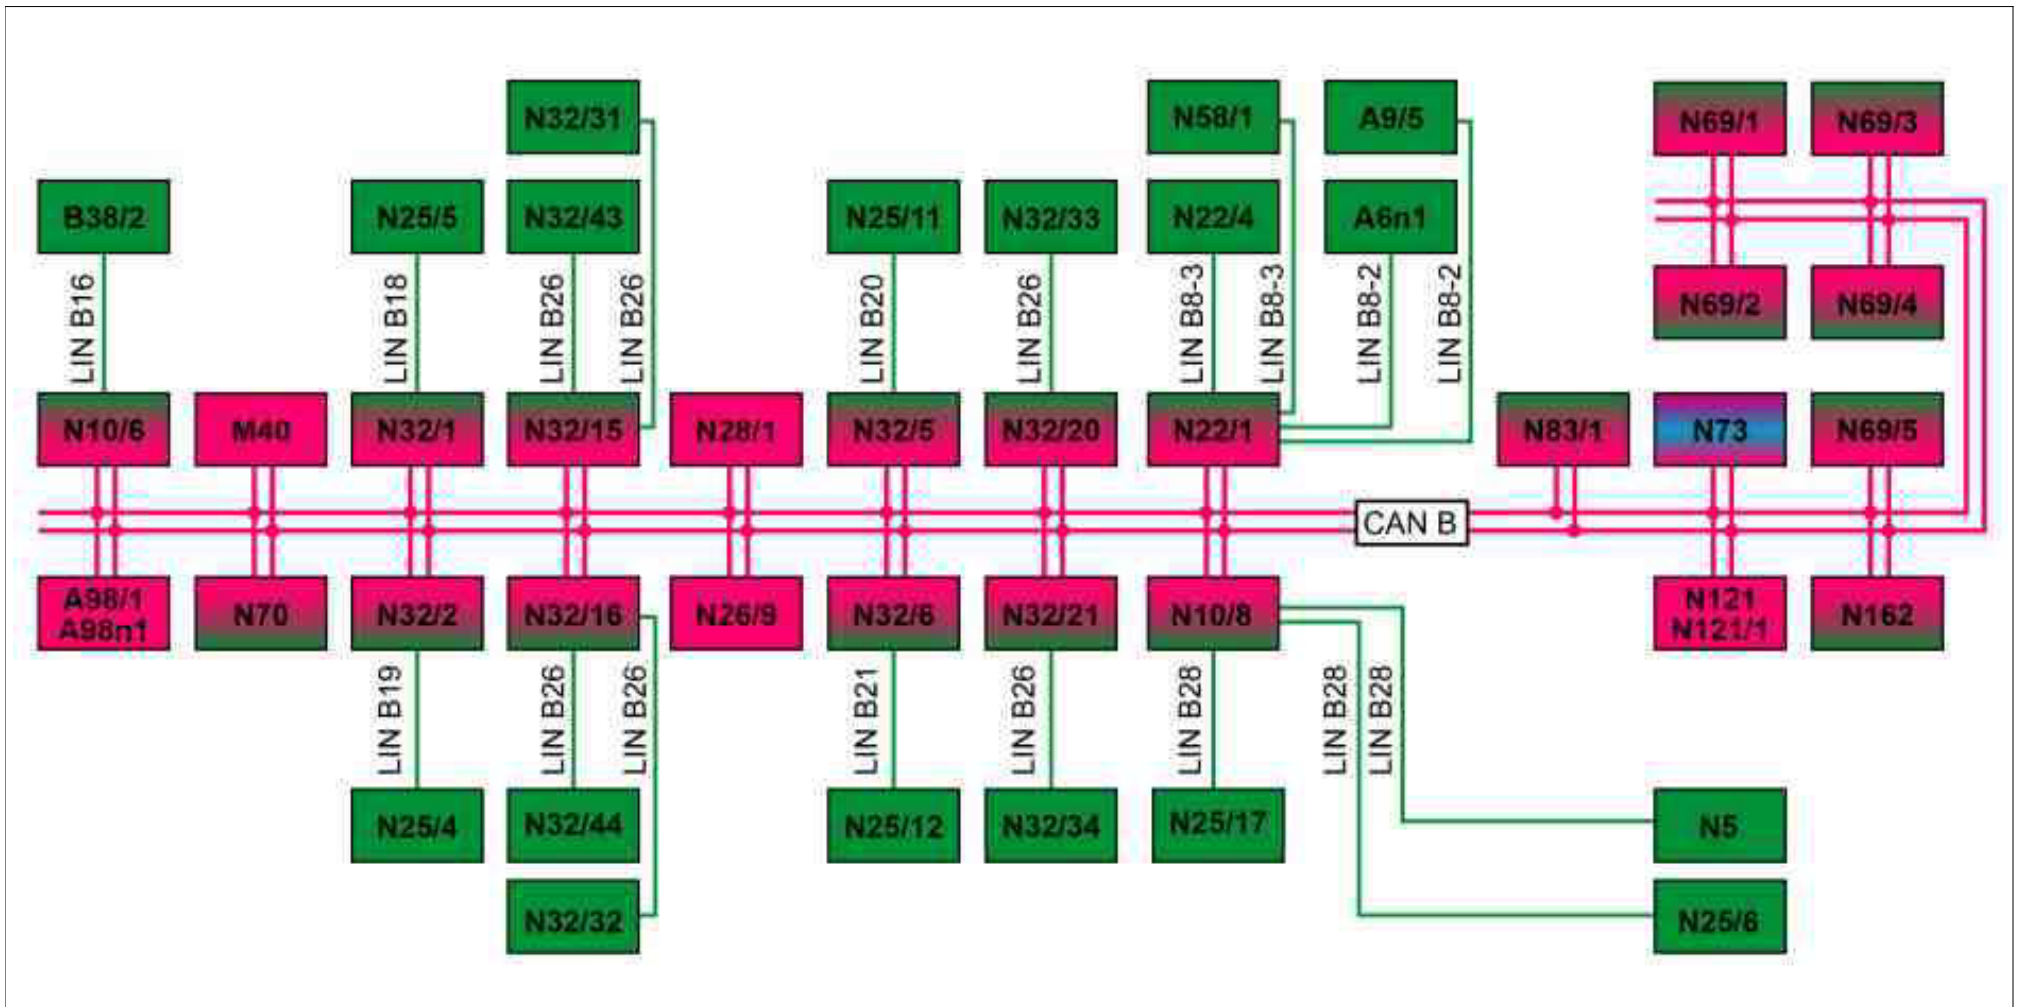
N32/31

N58/1

A9/5

N69/1

N69/3

B38/2

N25/5

N32/43

N25/11

N32/33

N22/4

A6n1

N69/2

N69/4

LIN B16

LIN B18

LIN B26

LIN B26

LIN B20

LIN B26

LIN B8-3

LIN B8-3

LIN B8-2

LIN B8-2

N10/6

M40

N32/1

N32/15

N28/1

N32/5

N32/20

N22/1

N83/1

N73

N69/5

CAN B

A98/1
A98n1

N70

N32/2

N32/16

N26/9

N32/6

N32/21

N10/8

N121
N121/1

N162

LIN B19

LIN B26

LIN B26

LIN B21

LIN B26

LIN B28

LIN B28

LIN B28

N25/4

N32/44

N25/12

N32/34

N25/17

N5

N32/32

N25/6